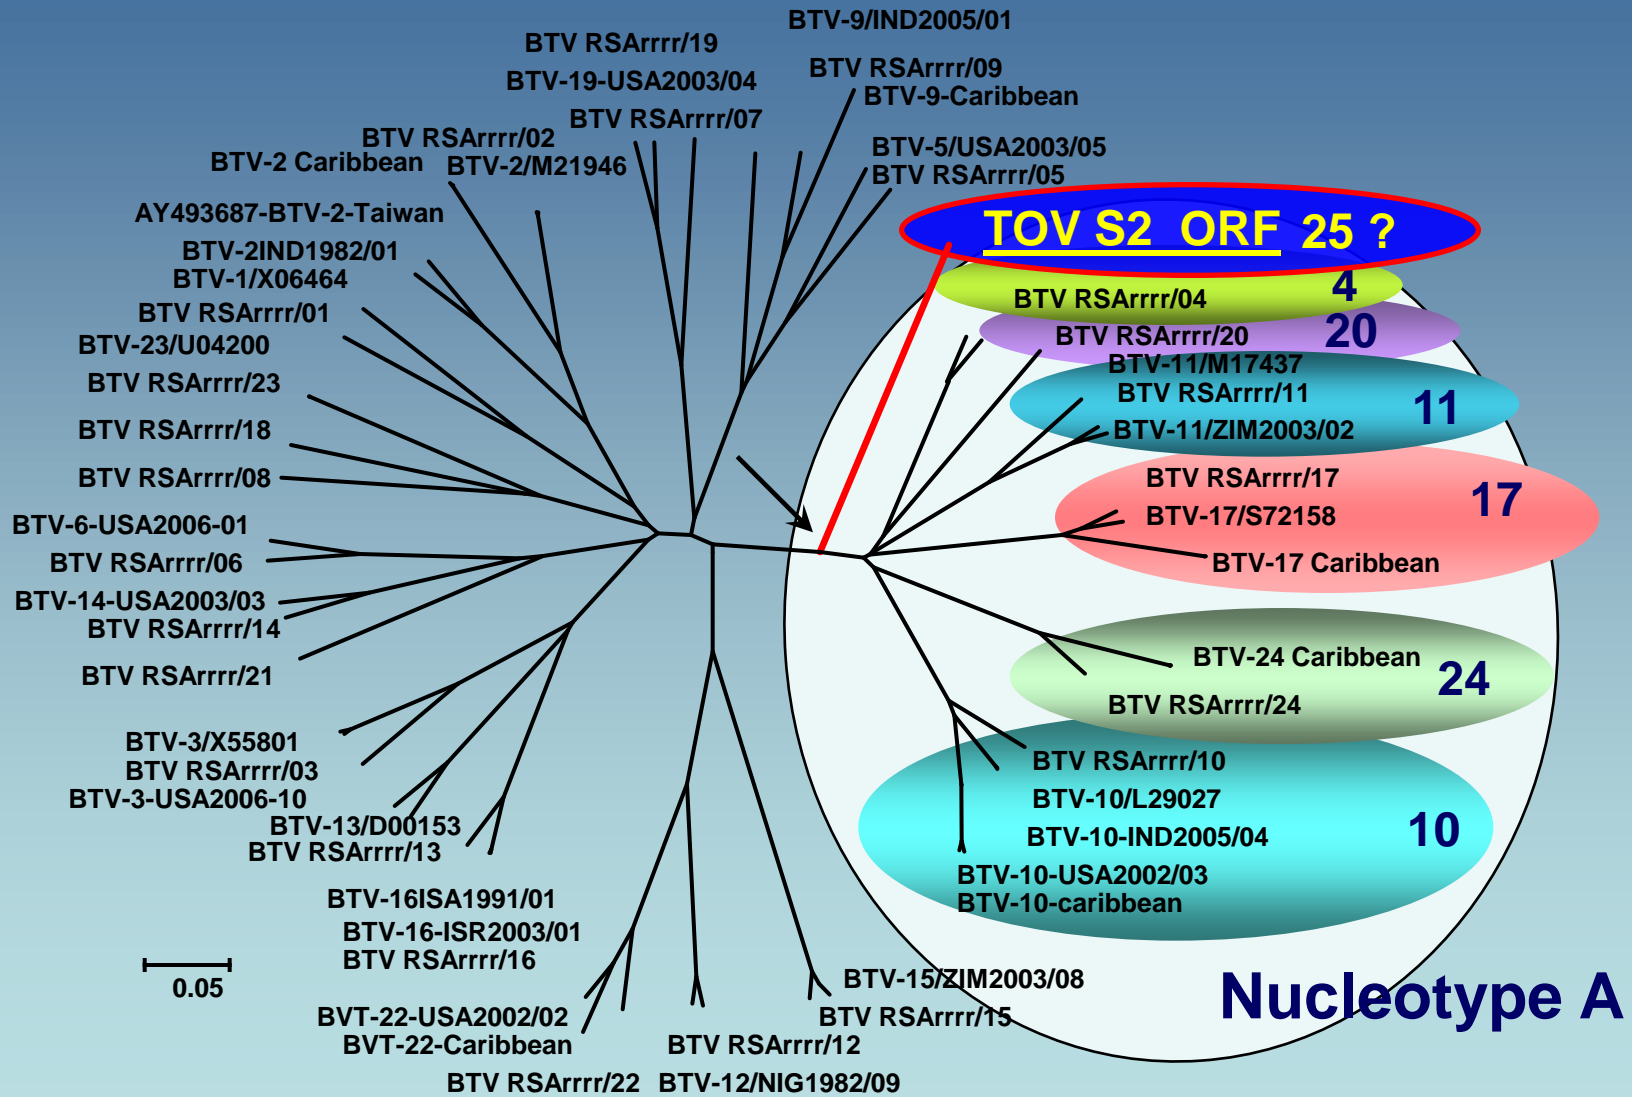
BTV-9/IND2005/01
BTV RSArrrr/19
BTV-19-USA2003/04
BTV RSArrrr/09
BTV-9-Caribbean
BTV RSArrrr/07
BTV RSArrrr/02
BTV-2 Caribbean
BTV-2/M21946
BTV-5/USA2003/05
BTV RSArrrr/05
AY493687-BTV-2-Taiwan
TOV S2 ORF 25 ?
BTV-2IND1982/01
BTV-1/X06464
BTV RSArrrr/04
4
BTV RSArrrr/01
BTV RSArrrr/20
20
BTV-23/U04200
BTV-11/M17437
BTV RSArrrr/23
BTV RSArrrr/11
11
BTV RSArrrr/18
BTV-11/ZIM2003/02
BTV RSArrrr/08
BTV RSArrrr/17
17
BTV-6-USA2006-01
BTV-17/S72158
BTV RSArrrr/06
BTV-17 Caribbean
BTV-14-USA2003/03
BTV RSArrrr/14
BTV-24 Caribbean
24
BTV RSArrrr/21
BTV RSArrrr/24
BTV-3/X55801
BTV RSArrrr/10
BTV RSArrrr/03
BTV-10/L29027
BTV-3-USA2006-10
BTV-10-IND2005/04
10
BTV-13/D00153
BTV RSArrrr/13
BTV-10-USA2002/03
BTV-10-caribbean
BTV-16ISA1991/01
BTV-16-ISR2003/01
BTV RSArrrr/16
0.05
BTV-15/ZIM2003/08
Nucleotype A
BVT-22-USA2002/02
BTV RSArrrr/15
BVT-22-Caribbean
BTV RSArrrr/12
BTV RSArrrr/22
BTV-12/NIG1982/09